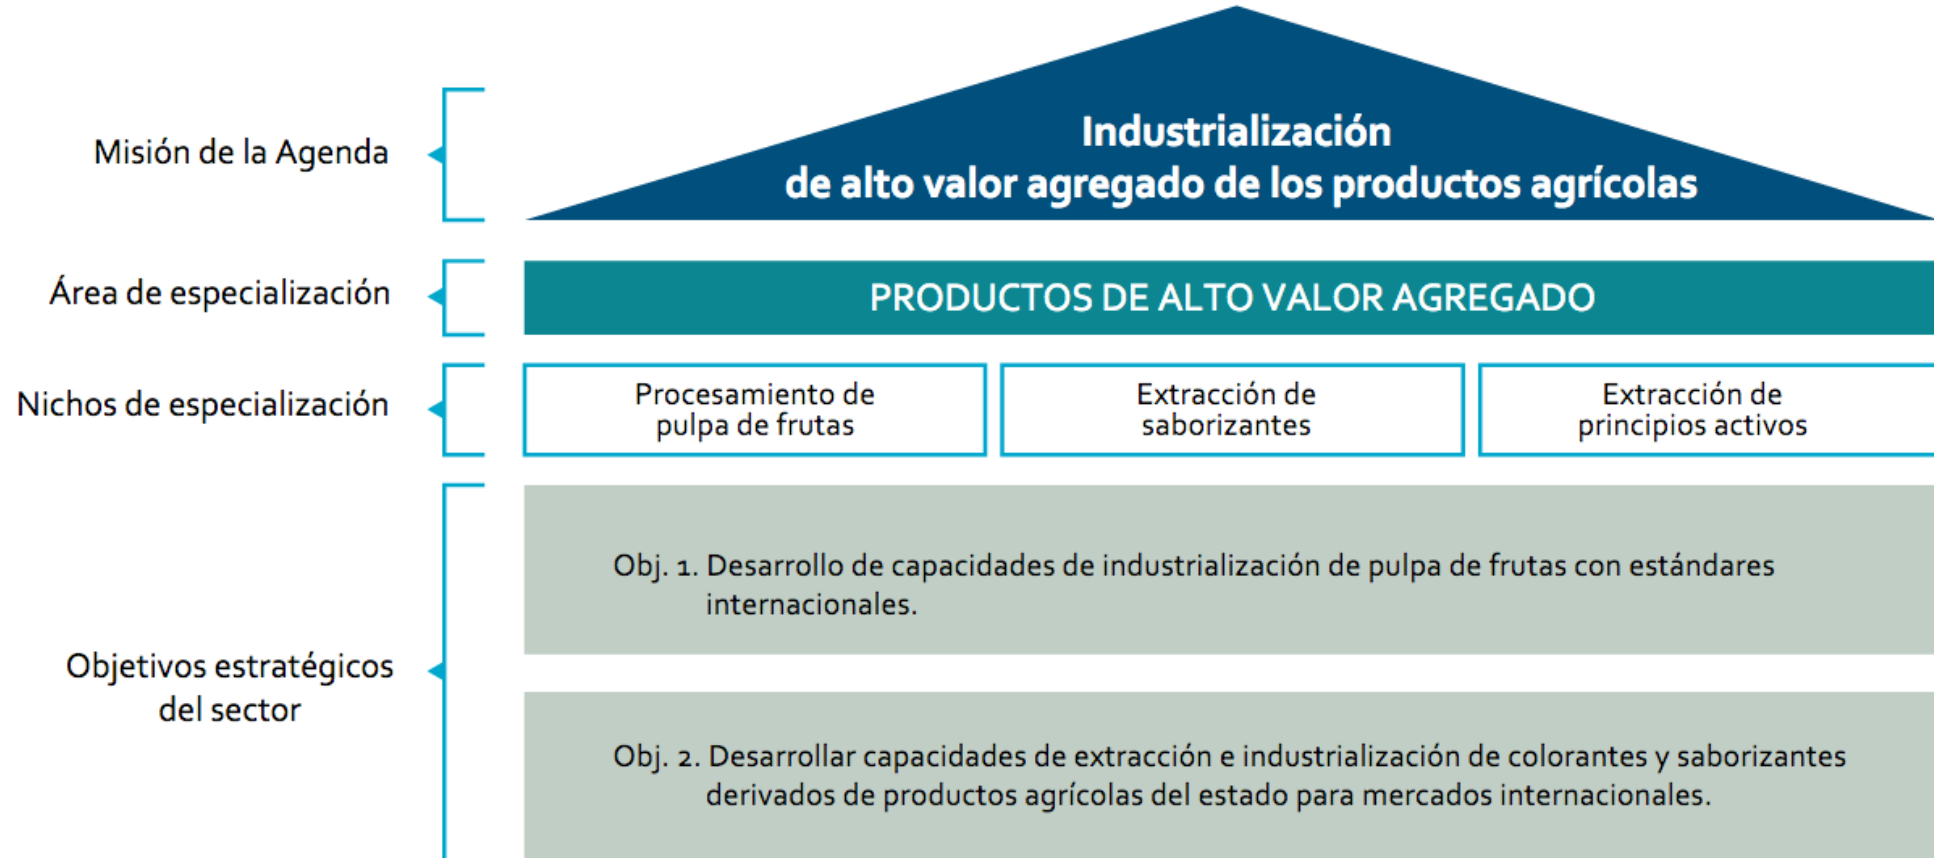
Misión de la Agenda

Industrialización
de alto valor agregado de los productos agrícolas

Área de especialización

PRODUCTOS DE ALTO VALOR AGREGADO

Nichos de especialización

Procesamiento de pulpa de frutas

Extracción de saborizantes

Extracción de principios activos

Objetivos estratégicos del sector

Obj. 1. Desarrollo de capacidades de industrialización de pulpa de frutas con estándares internacionales.

Obj. 2. Desarrollar capacidades de extracción e industrialización de colorantes y saborizantes derivados de productos agrícolas del estado para mercados internacionales.